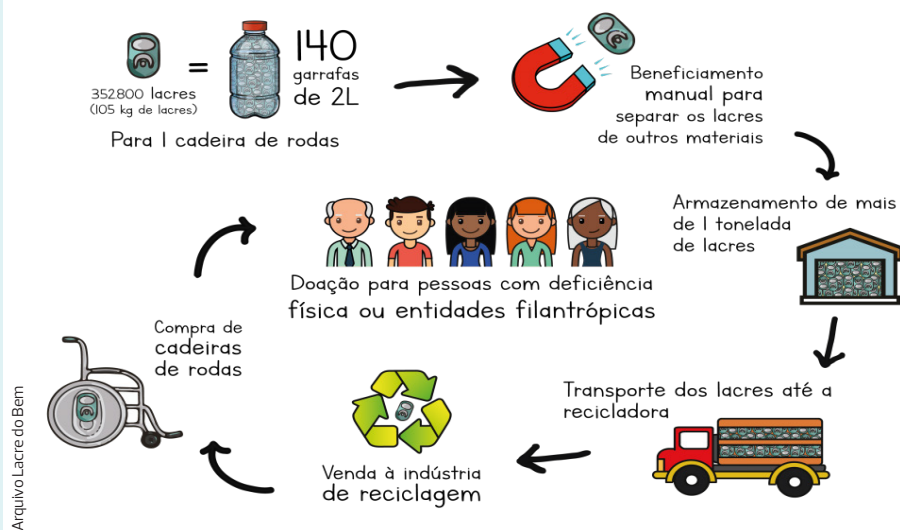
352800 lacres
(105 kg de lacres)

=

140 garrafas de 2L

Para 1 cadeira de rodas

Beneficiamento manual para separar os lacres de outros materiais

Armazenamento de mais de 1 tonelada de lacres

Transporte dos lacres até a recicladora

Venda à indústria de reciclagem

Compra de cadeiras de rodas

Doação para pessoas com deficiência física ou entidades filantrópicas

Arquivo Lacre do Bem